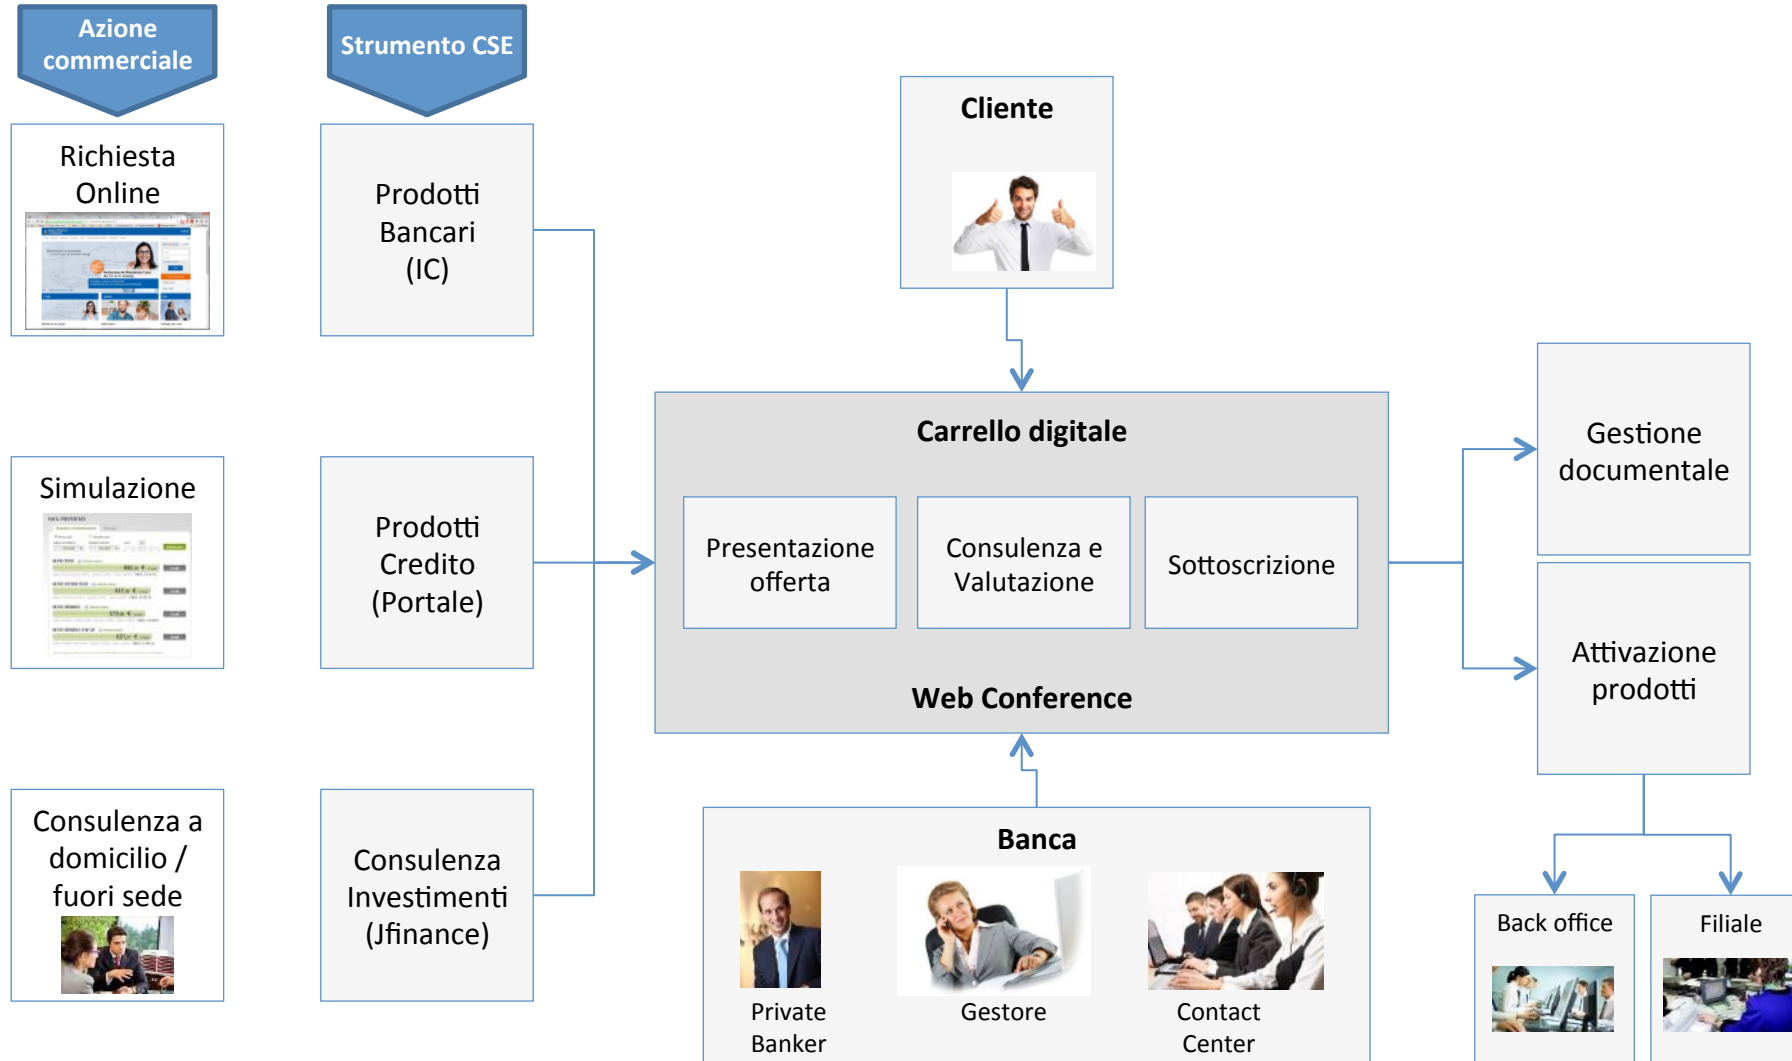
Azione commerciale

Strumento CSE

Richiesta Online

Prodotti Bancari (IC)

Simulazione

Prodotti Credito (Portale)

Consulenza a domicilio / fuori sede

Consulenza Investimenti (Jfinance)

Cliente

Carrello digitale

Presentazione offerta

Consulenza e Valutazione

Sottoscrizione

Web Conference

Banca

Private Banker

Gestore

Contact Center

Gestione documentale

Attivazione prodotti

Back office

Filiale